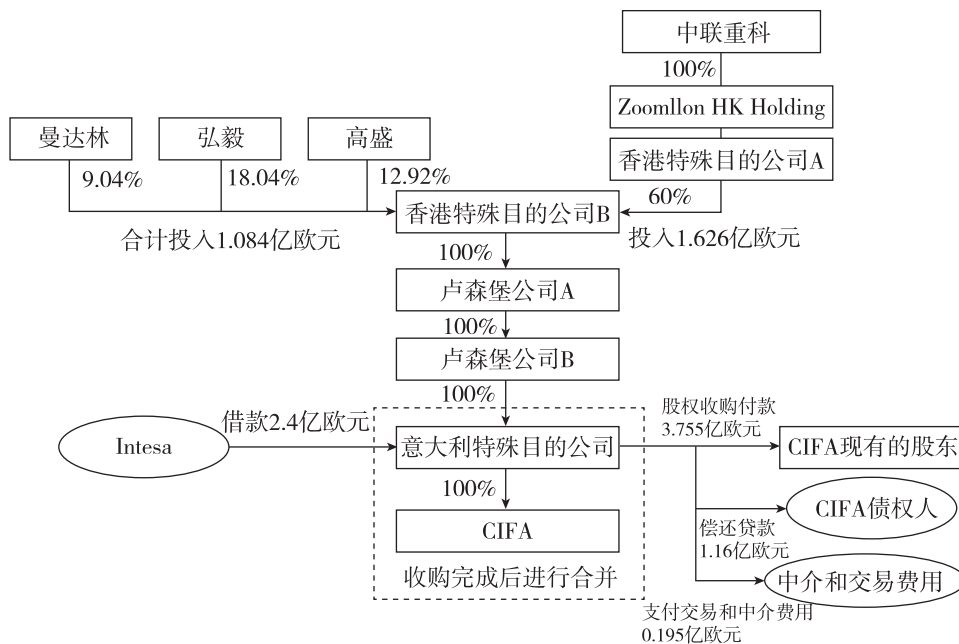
中联重科

100%

Zoomllon HK Holding

香港特殊目的公司A

曼达林

弘毅

高盛

9.04%

18.04%

12.92%

60%

香港特殊目的公司B

合计投入1.084亿欧元

投入1.626亿欧元

100%

卢森堡公司A

100%

卢森堡公司B

100%

Intesa

借款2.4亿欧元

意大利特殊目的公司

股权收购付款 3.755亿欧元

CIFA现有的股东

100%

CIFA

CIFA债权人

偿还贷款 1.16亿欧元

中介和交易费用

收购完成后进行合并

支付交易和中介费用 0.195亿欧元